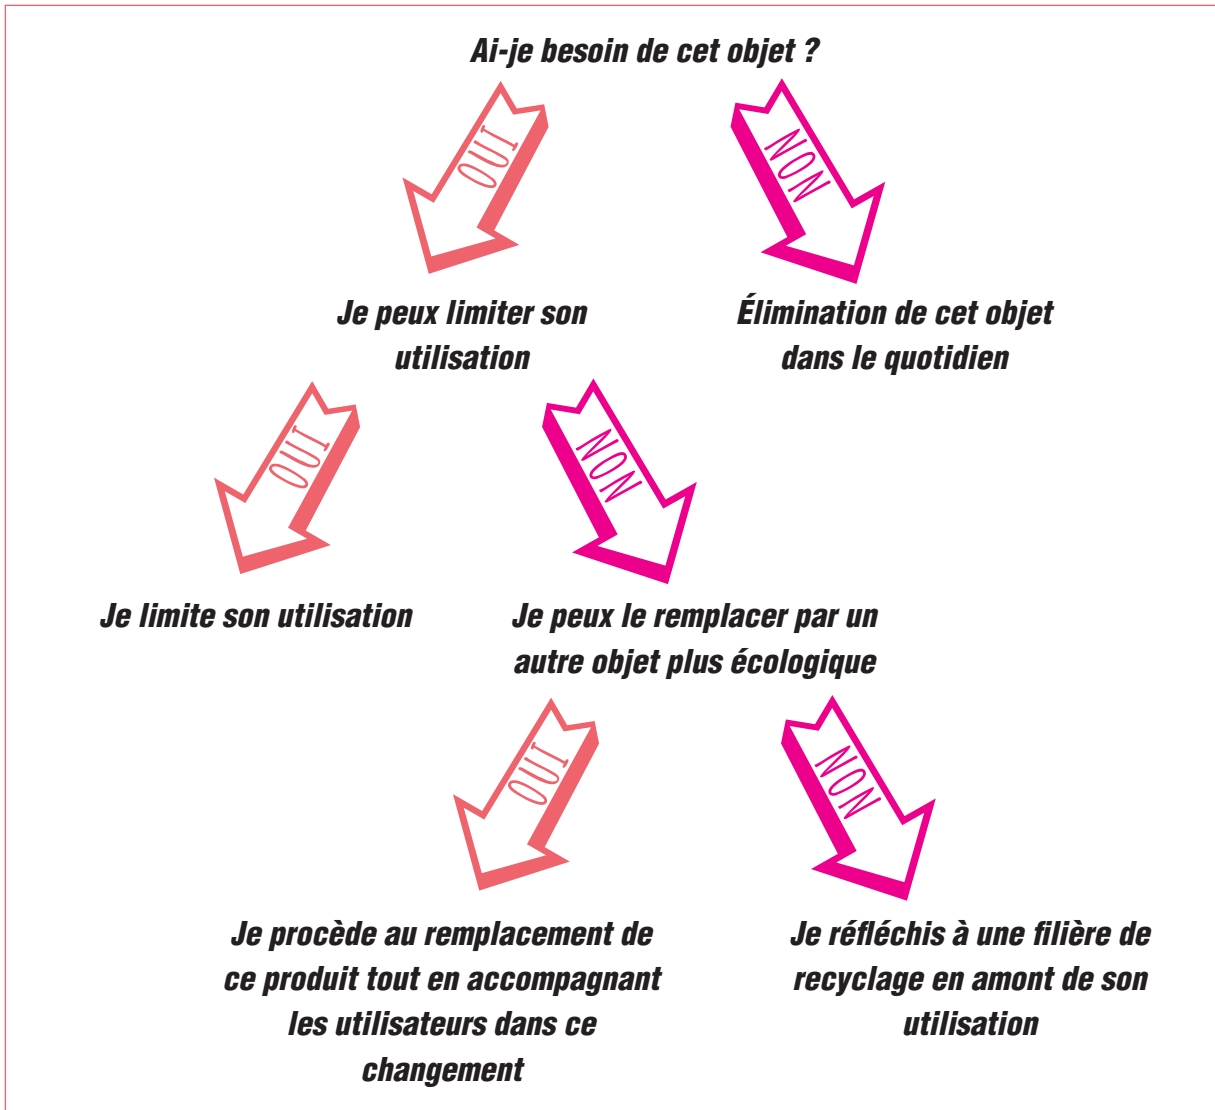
Ai-je besoin de cet objet ?

OUI

NON

Je peux limiter son utilisation

Élimination de cet objet dans le quotidien

OUI

NON

Je limite son utilisation

Je peux le remplacer par un autre objet plus écologique

OUI

NON

Je procède au remplacement de ce produit tout en accompagnant les utilisateurs dans ce changement

Je réfléchis à une filière de recyclage en amont de son utilisation